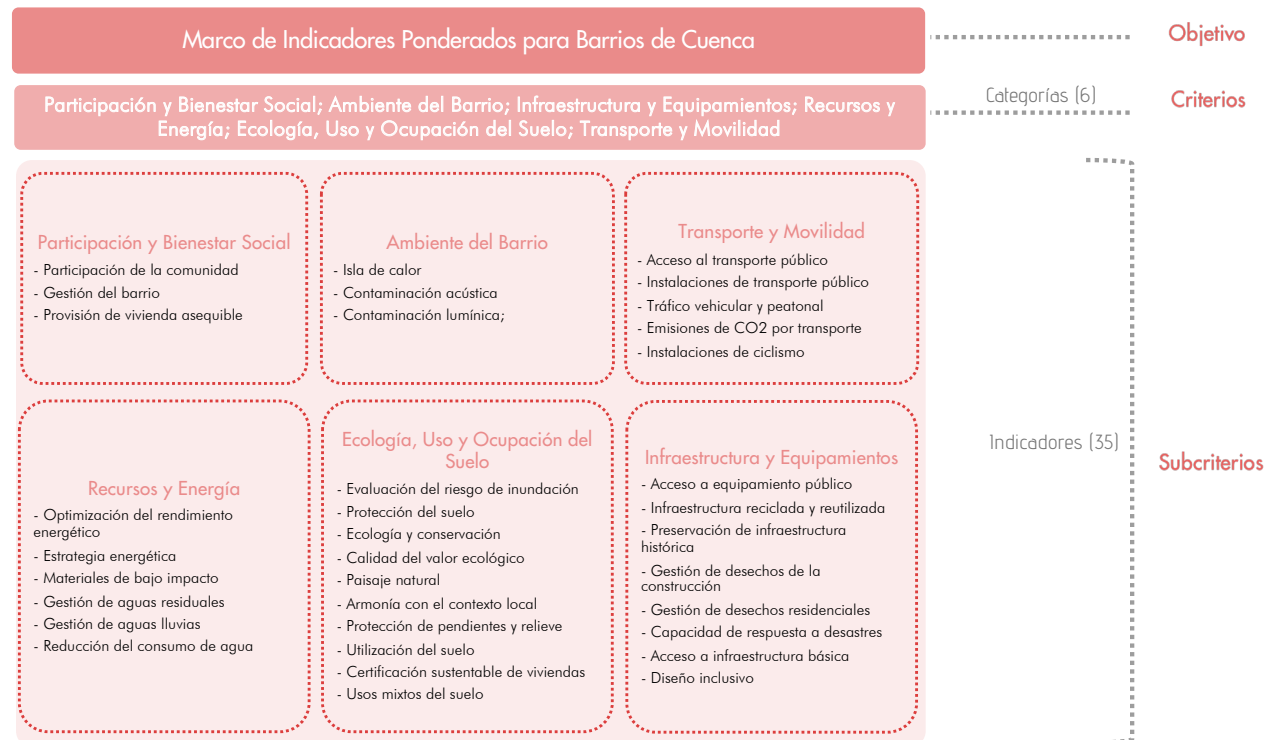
Marco de Indicadores Ponderados para Barrios de Cuenca

Objetivo

Participación y Bienestar Social; Ambiente del Barrio; Infraestructura y Equipamientos; Recursos y Energía; Ecología, Uso y Ocupación del Suelo; Transporte y Movilidad

Categorías (6)

Criterios

Participación y Bienestar Social
- Participación de la comunidad
- Gestión del barrio
- Provisión de vivienda asequible

Ambiente del Barrio
- Isla de calor
- Contaminación acústica
- Contaminación lumínica;

Transporte y Movilidad
- Acceso al transporte público
- Instalaciones de transporte público
- Tráfico vehicular y peatonal
- Emisiones de CO2 por transporte
- Instalaciones de ciclismo

Recursos y Energía
- Optimización del rendimiento energético
- Estrategia energética
- Materiales de bajo impacto
- Gestión de aguas residuales
- Gestión de aguas lluvias
- Reducción del consumo de agua

Ecología, Uso y Ocupación del Suelo
- Evaluación del riesgo de inundación
- Protección del suelo
- Ecología y conservación
- Calidad del valor ecológico
- Paisaje natural
- Armonía con el contexto local
- Protección de pendientes y relieve
- Utilización del suelo
- Certificación sustentable de viviendas
- Usos mixtos del suelo

Infraestructura y Equipamientos
- Acceso a equipamiento público
- Infraestructura reciclada y reutilizada
- Preservación de infraestructura histórica
- Gestión de desechos de la construcción
- Gestión de desechos residenciales
- Capacidad de respuesta a desastres
- Acceso a infraestructura básica
- Diseño inclusivo

Indicadores (35)

Subcriterios